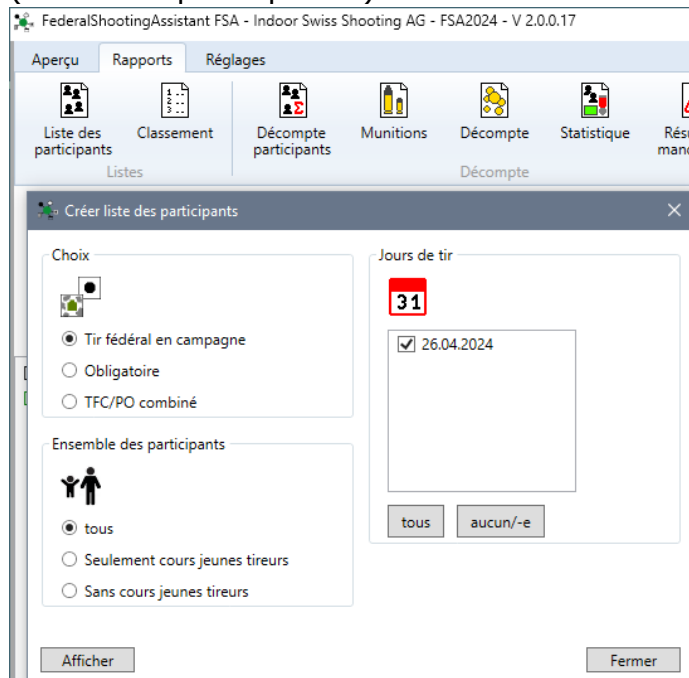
FederalShootingAssistant FSA - Indoor Swiss Shooting AG - FSA2024 - V 2.0.0.17

Aperçu Rapports Réglages

Liste des participants
Classement
Listes

Décompte participants
Munitions
Décompte
Statistique
Résu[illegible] manc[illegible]
Décompte

Créer liste des participants

Choix

Tir fédéral en campagne
Obligatoire
TFC/PO combiné

Ensemble des participants

tous
Seulement cours jeunes tireurs
Sans cours jeunes tireurs

Jours de tir

31

26.04.2024

tous
aucun/-e

Afficher
Fermer